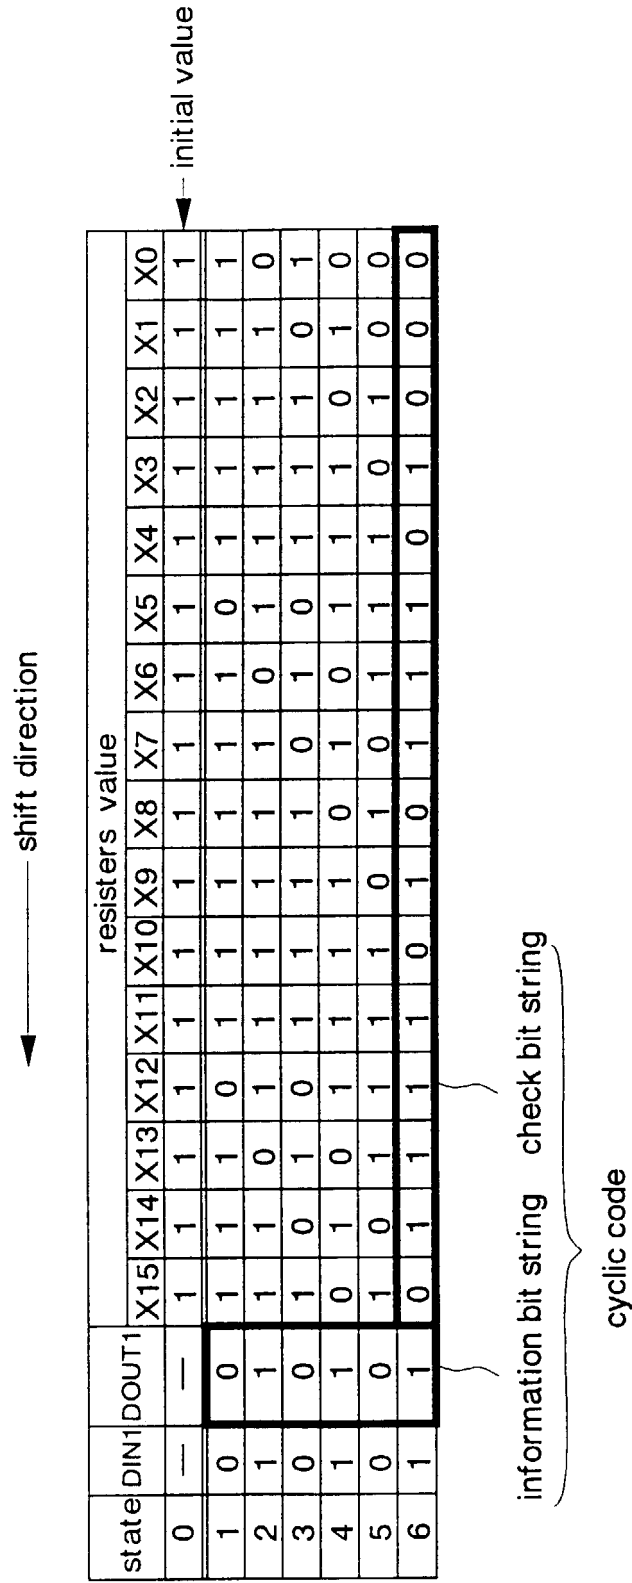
shift direction

initial value

| state | DIN1 | DOUT1 | X15 | X14 | X13 | X12 | X11 | X10 | X9 | X8 | X7 | X6 | X5 | X4 | X3 | X2 | X1 | X0 |
|---|---|---|---|---|---|---|---|---|---|---|---|---|---|---|---|---|---|---|
| | | | resisters value | | | | | | | | | | | | | | | |
| 0 | — | — | 1 | 1 | 1 | 1 | 1 | 1 | 1 | 1 | 1 | 1 | 1 | 1 | 1 | 1 | 1 | 1 |
| 1 | 0 | 0 | 1 | 1 | 1 | 0 | 1 | 1 | 1 | 1 | 1 | 1 | 0 | 1 | 1 | 1 | 1 | 1 |
| 2 | 1 | 1 | 1 | 1 | 0 | 1 | 1 | 1 | 1 | 1 | 1 | 0 | 1 | 1 | 1 | 1 | 1 | 0 |
| 3 | 0 | 0 | 1 | 0 | 1 | 0 | 1 | 1 | 1 | 1 | 0 | 1 | 0 | 1 | 1 | 1 | 0 | 1 |
| 4 | 1 | 1 | 0 | 1 | 0 | 1 | 1 | 1 | 1 | 0 | 1 | 0 | 1 | 1 | 1 | 0 | 1 | 0 |
| 5 | 0 | 0 | 1 | 0 | 1 | 1 | 1 | 1 | 0 | 1 | 0 | 1 | 1 | 1 | 0 | 1 | 0 | 0 |
| 6 | 1 | 1 | 0 | 1 | 1 | 1 | 1 | 0 | 1 | 0 | 1 | 1 | 1 | 0 | 1 | 0 | 0 | 0 |

information bit string

check bit string

cyclic code